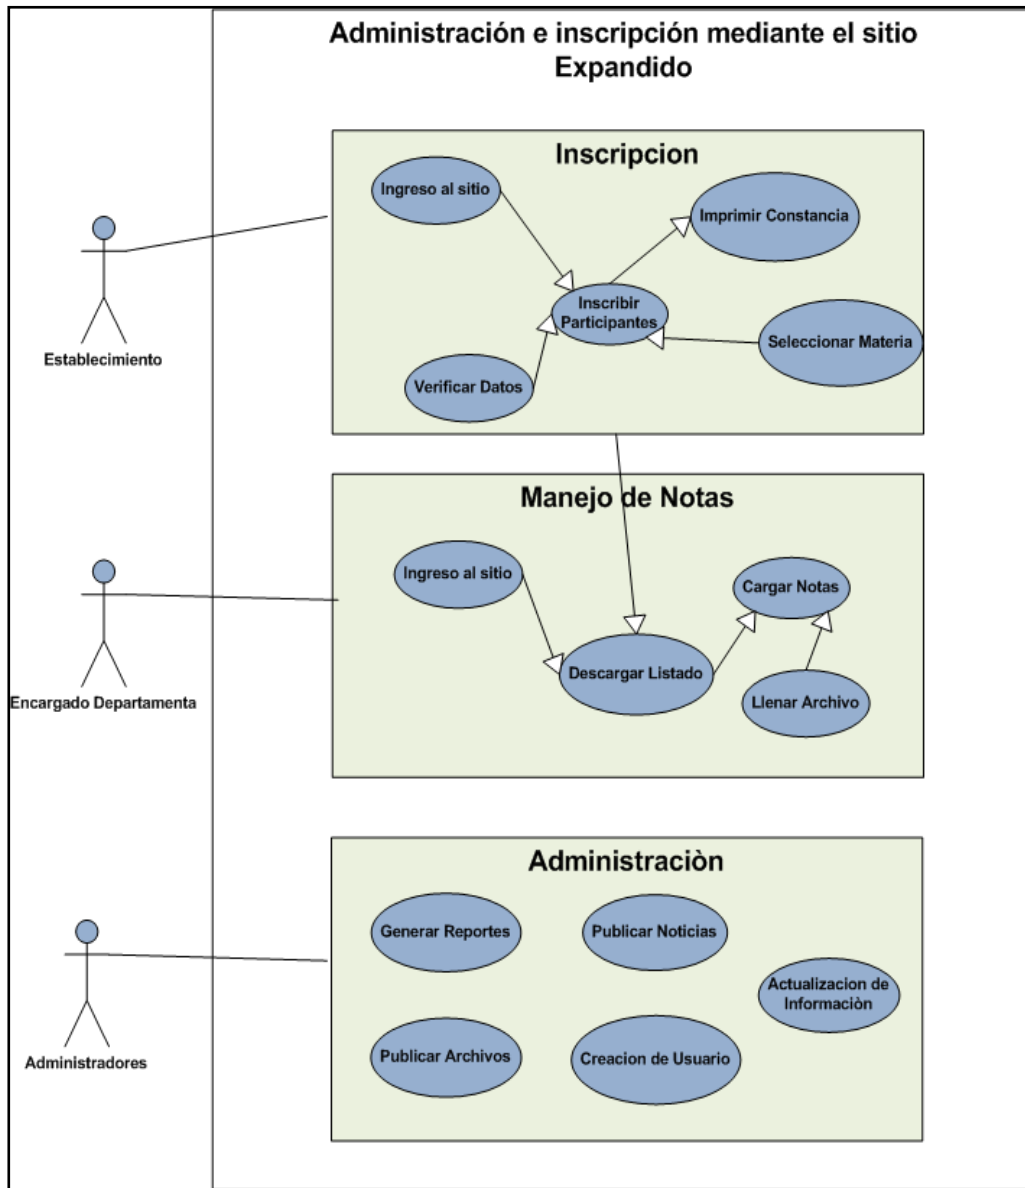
Administración e inscripción mediante el sitio Expandido

Inscripcion

Ingreso al sitio

Imprimir Constancia

Inscribir Participantes

Seleccionar Materia

Verificar Datos

Establecimiento

Manejo de Notas

Ingreso al sitio

Cargar Notas

Descargar Listado

Llenar Archivo

Encargado Departamenta

Administraciòn

Generar Reportes

Publicar Noticias

Actualizacion de Informaciòn

Publicar Archivos

Creacion de Usuario

Administradores